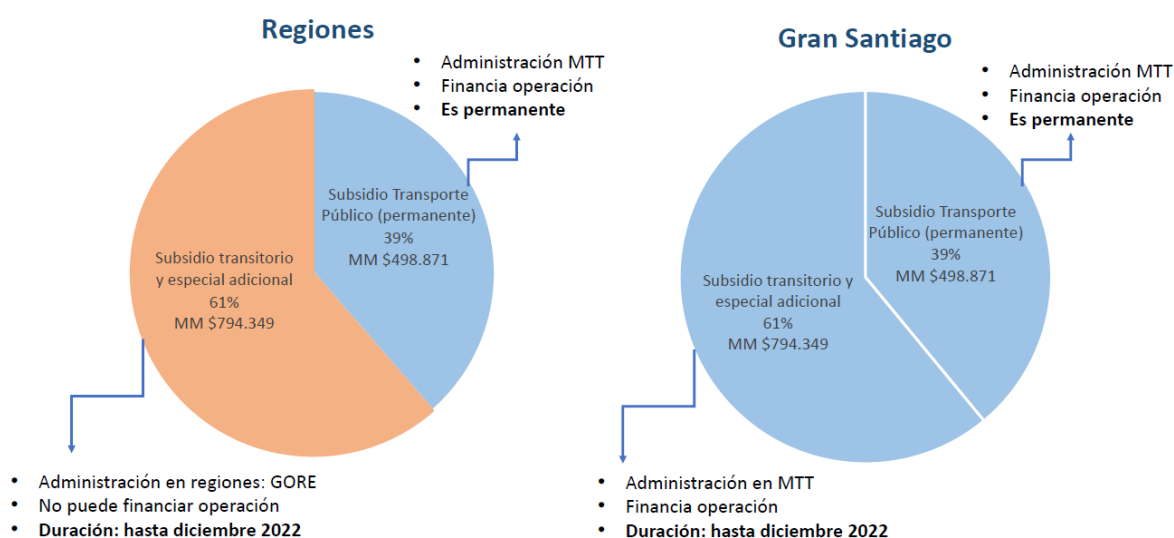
Regiones

- Administración MTT
- Financia operación
- **Es permanente**

Subsidio Transporte Público (permanente) 39% MM $498.871

Subsidio transitorio y especial adicional 61% MM $794.349

- Administración en regiones: GORE
- No puede financiar operación
- **Duración: hasta diciembre 2022**

Gran Santiago

- Administración MTT
- Financia operación
- **Es permanente**

Subsidio Transporte Público (permanente) 39% MM $498.871

Subsidio transitorio y especial adicional 61% MM $794.349

- Administración en MTT
- Financia operación
- **Duración: hasta diciembre 2022**